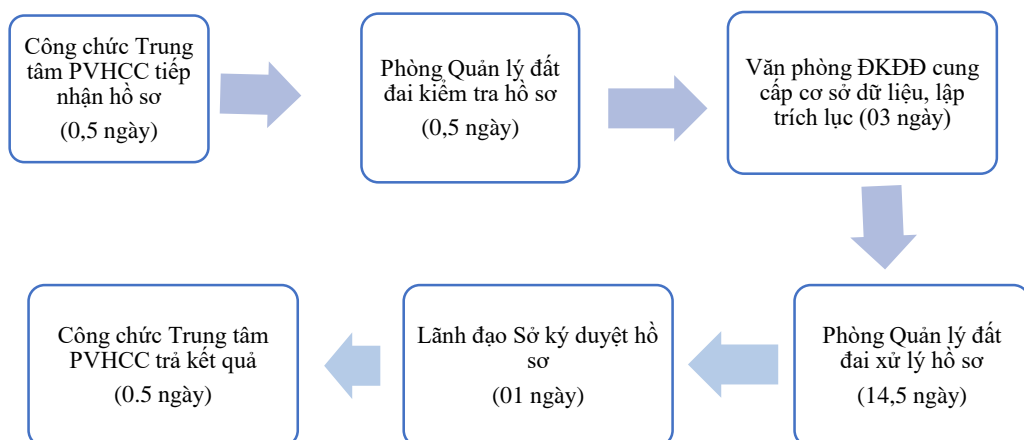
Công chức Trung tâm PVHCC tiếp nhận hồ sơ
(0,5 ngày)

Phòng Quản lý đất đai kiểm tra hồ sơ
(0,5 ngày)

Văn phòng ĐKĐĐ cung cấp cơ sở dữ liệu, lập trích lục (03 ngày)

Phòng Quản lý đất đai xử lý hồ sơ
(14,5 ngày)

Lãnh đạo Sở ký duyệt hồ sơ
(01 ngày)

Công chức Trung tâm PVHCC trả kết quả
(0.5 ngày)